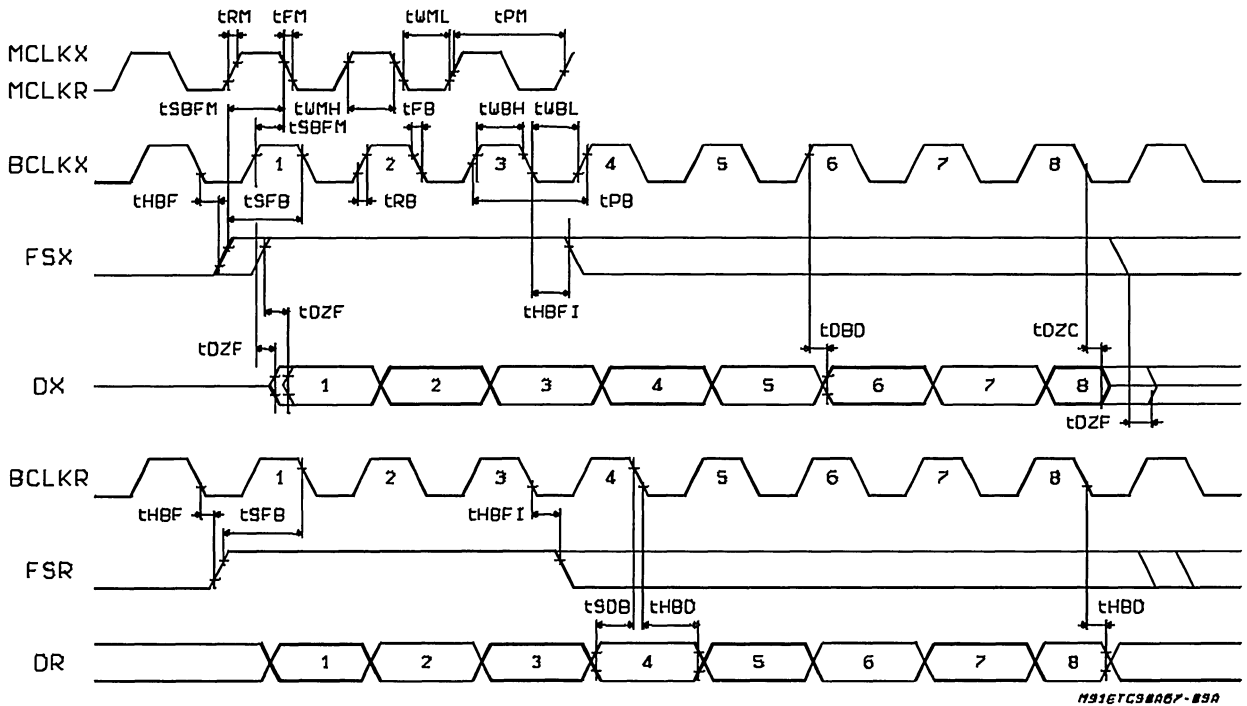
tRM tFM tWML tPM

MCLKX
MCLKR

tSBFM tWMH tFB
tSBFM
tWBH tWBL

BCLKX 1 2 3 4 5 6 7 8

tHBF tSFB tRB tPB

FSX

tHBFI
tDZF
tDBD
tDZF
tDZC

DX 1 2 3 4 5 6 7 8

tDZF

BCLKR 1 2 3 4 5 6 7 8

tHBF tSFB tHBFI

FSR

tSDB tHBD tHBD

DR 1 2 3 4 5 6 7 8

M91ETC98A67-89A